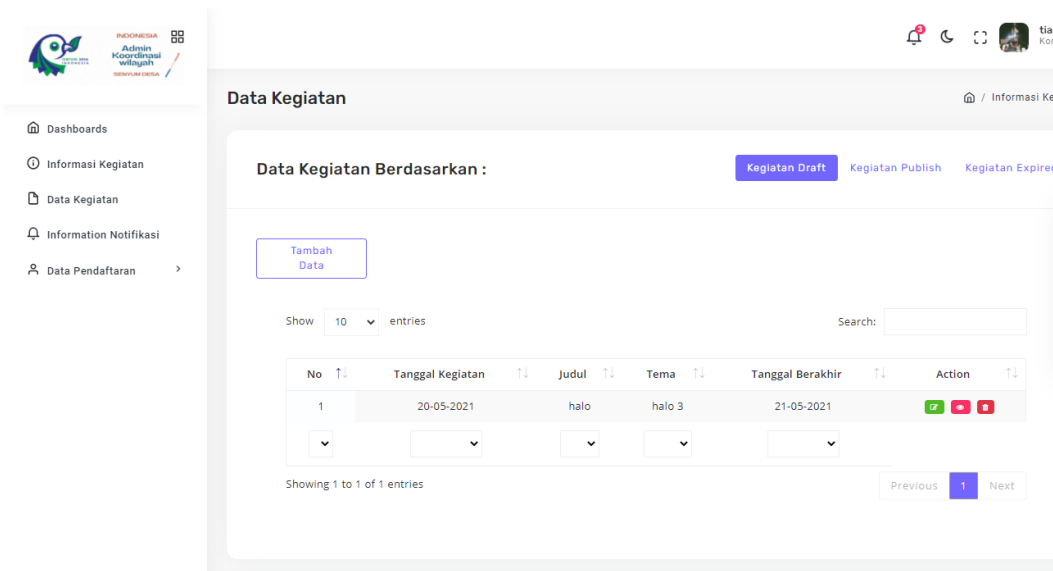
INDONESIA
Admin Koordinasi wilayah
SENYUM DESA

3
tia
Ko

Dashboards
Informasi Kegiatan
Data Kegiatan
Information Notifikasi
Data Pendaftaran

Data Kegiatan
Informasi Ke

Data Kegiatan Berdasarkan :
Kegiatan Draft
Kegiatan Publish
Kegiatan Expire

Tambah Data

Show 10 entries
Search:

| No | Tanggal Kegiatan | Judul | Tema | Tanggal Berakhir | Action |
|---|---|---|---|---|---|
| 1 | 20-05-2021 | halo | halo 3 | 21-05-2021 | |

Showing 1 to 1 of 1 entries
Previous 1 Next